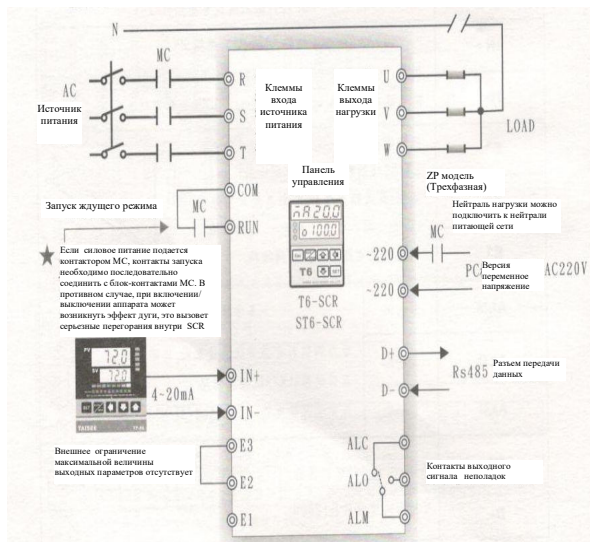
N

MC

AC

Источник питания

R

S

T

Клеммы входа источника питания

Клеммы выхода нагрузки

U

V

W

LOAD

Панель управления

ZP модель (Трехфазная)

COM

Запуск ждущего режима

MC

RUN

Нейтраль нагрузки можно подключить к нейтрали питающей сети

$\sim$220

MC

PC Версия переменное напряжение

AC220V

$\sim$220

Если силовое питание подается контактором MC, контакты запуска необходимо последовательно соединить с блок-контактами MC. В противном случае, при включении/выключении аппарата может возникнуть эффект дуги, это вызовет серьезные перегорания внутри SCR

T6-SCR
ST6-SCR

D+

Rs485 Разъем передачи данных

D-

IN+

4~20mA

IN-

Внешнее ограничение максимальной величины выходных параметров отсутствует

E3

E2

E1

ALC

ALO

ALM

Контакты выходного сигнала неполадок